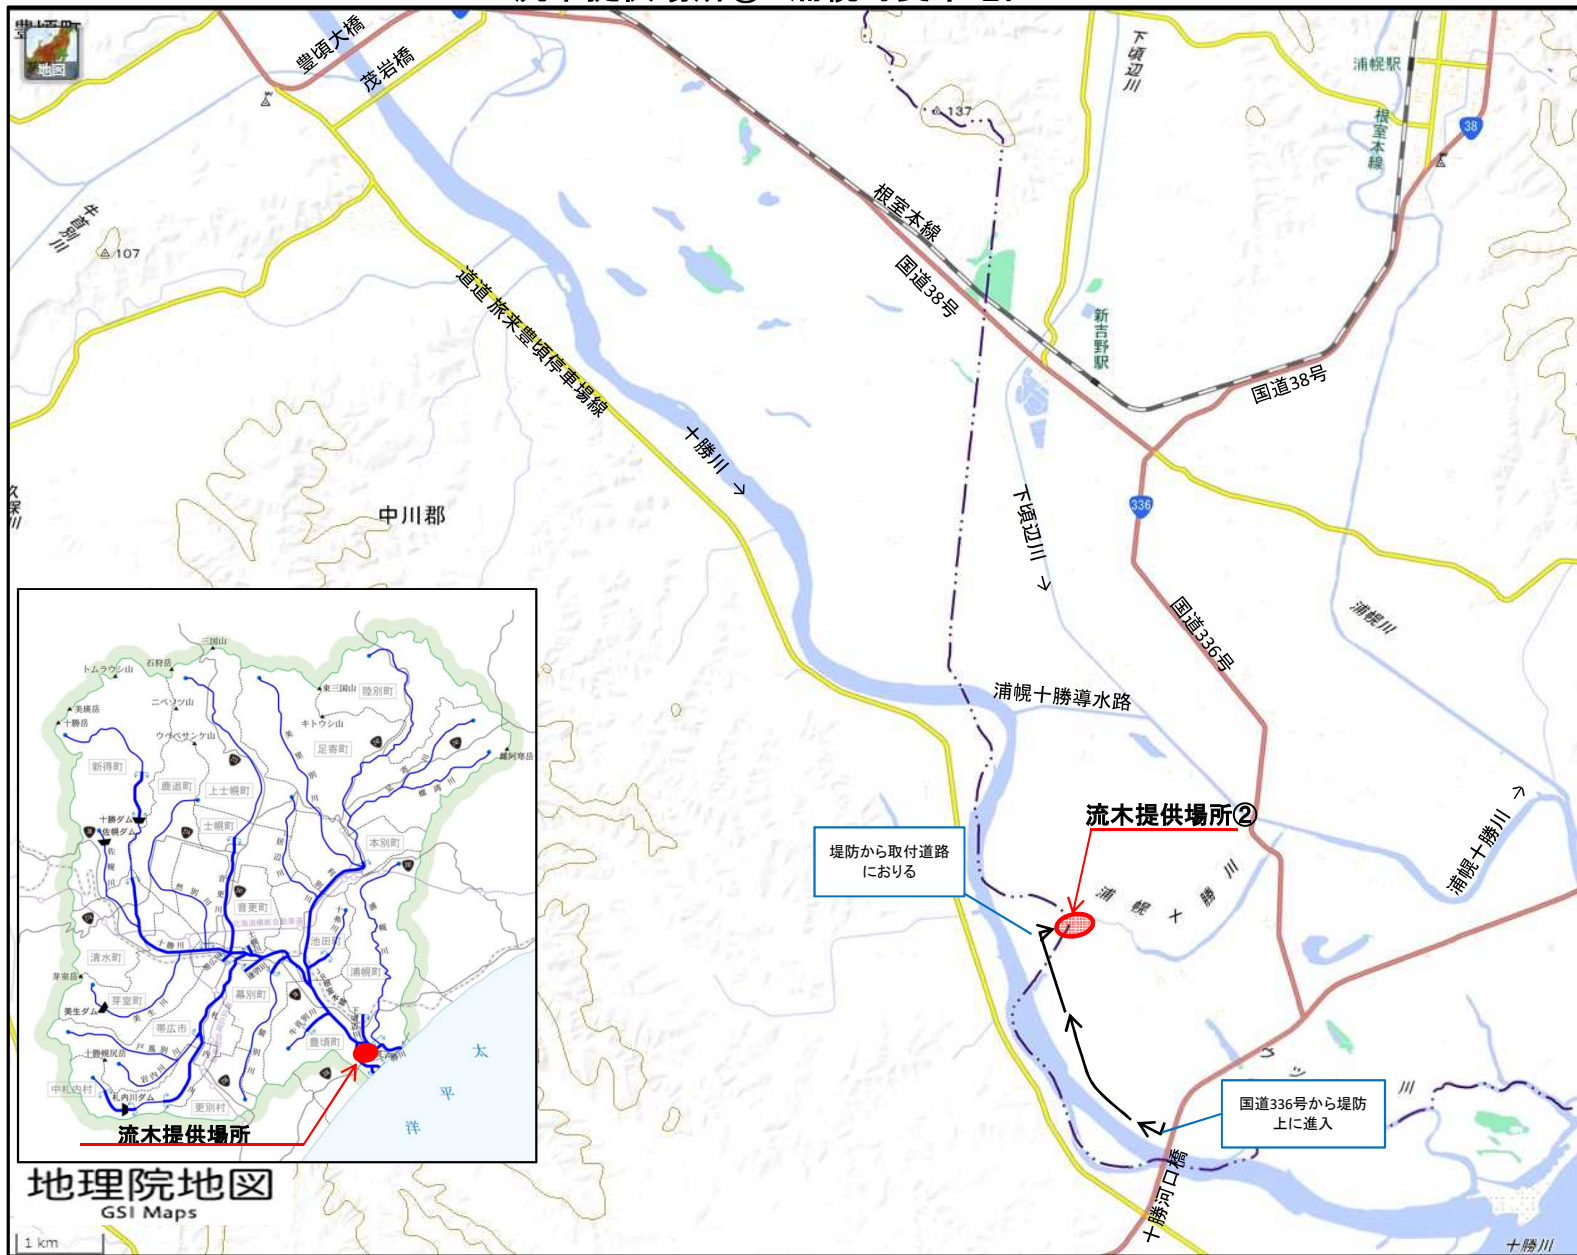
豊頃大橋
茂岩橋
地図
牛首別川
107
137
根室本線
国道38号
下頃辺川
浦幌駅
根室本線
38
新吉野駅
国道38号
道道 旅来豊頃停車場線
十勝川 →
中川郡
336
下頃辺川 →
国道336号
浦幌川
浦幌十勝導水路
流木提供場所②
堤防から取付道路におりる
浦幌十勝川
浦幌十勝川 →
国道336号から堤防上に進入
十勝河口橋
十勝川
三国山
トムラウシ山
石狩岳
東三国山
陸別町
ニペソツ山
美瑛岳
十勝岳
キトウシ山
ウペペサンケ山
足寄町
雌阿寒岳
新得町
鹿追町
上士幌町
十勝ダム
佐幌ダム
士幌町
本別町
音更町
池田町
十勝川
清水町
浦幌町
芽室町
幕別町
美生ダム
帯広市
豊頃町
札内川ダム
中札内村
更別村
太
平
洋
流木提供場所
地理院地図
GSI Maps
1 km